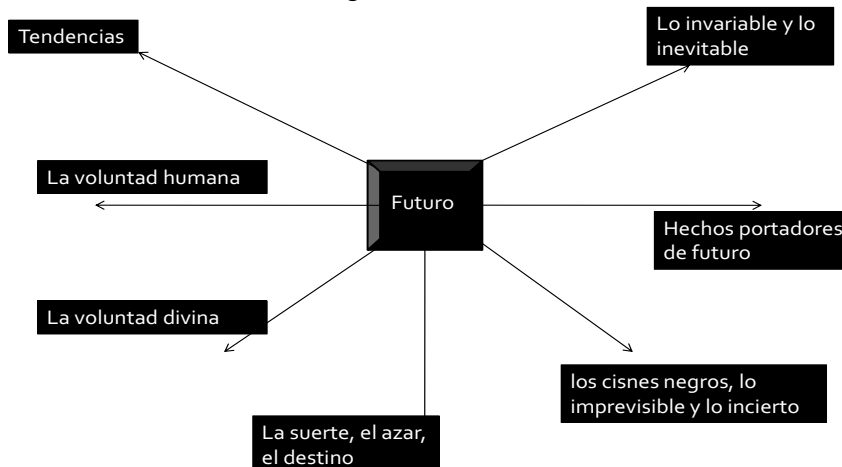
Futuro

Tendencias

Lo invariable y lo inevitable

La voluntad humana

Hechos portadores de futuro

La voluntad divina

los cisnes negros, lo imprevisible y lo incierto

La suerte, el azar, el destino